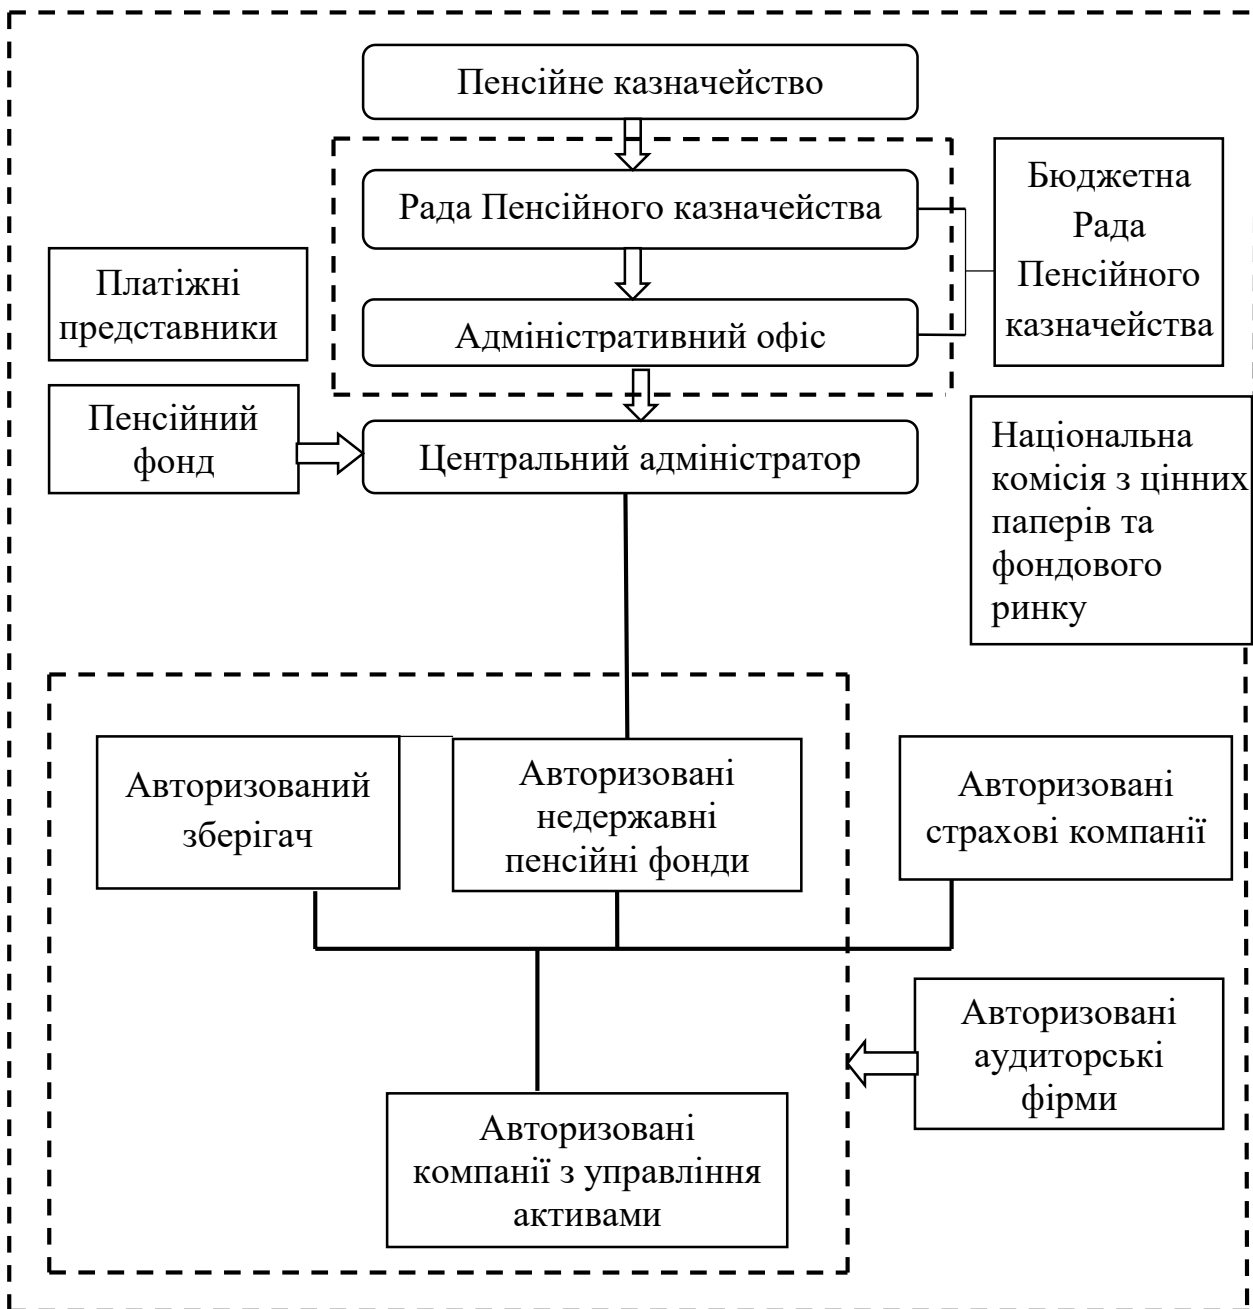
Пенсійне казначейство

Рада Пенсійного казначейства

Бюджетна Рада Пенсійного казначейства

Платіжні представники

Адміністративний офіс

Пенсійний фонд

Центральний адміністратор

Національна комісія з цінних паперів та фондового ринку

Авторизований зберігач

Авторизовані недержавні пенсійні фонди

Авторизовані страхові компанії

Авторизовані аудиторські фірми

Авторизовані компанії з управління активами